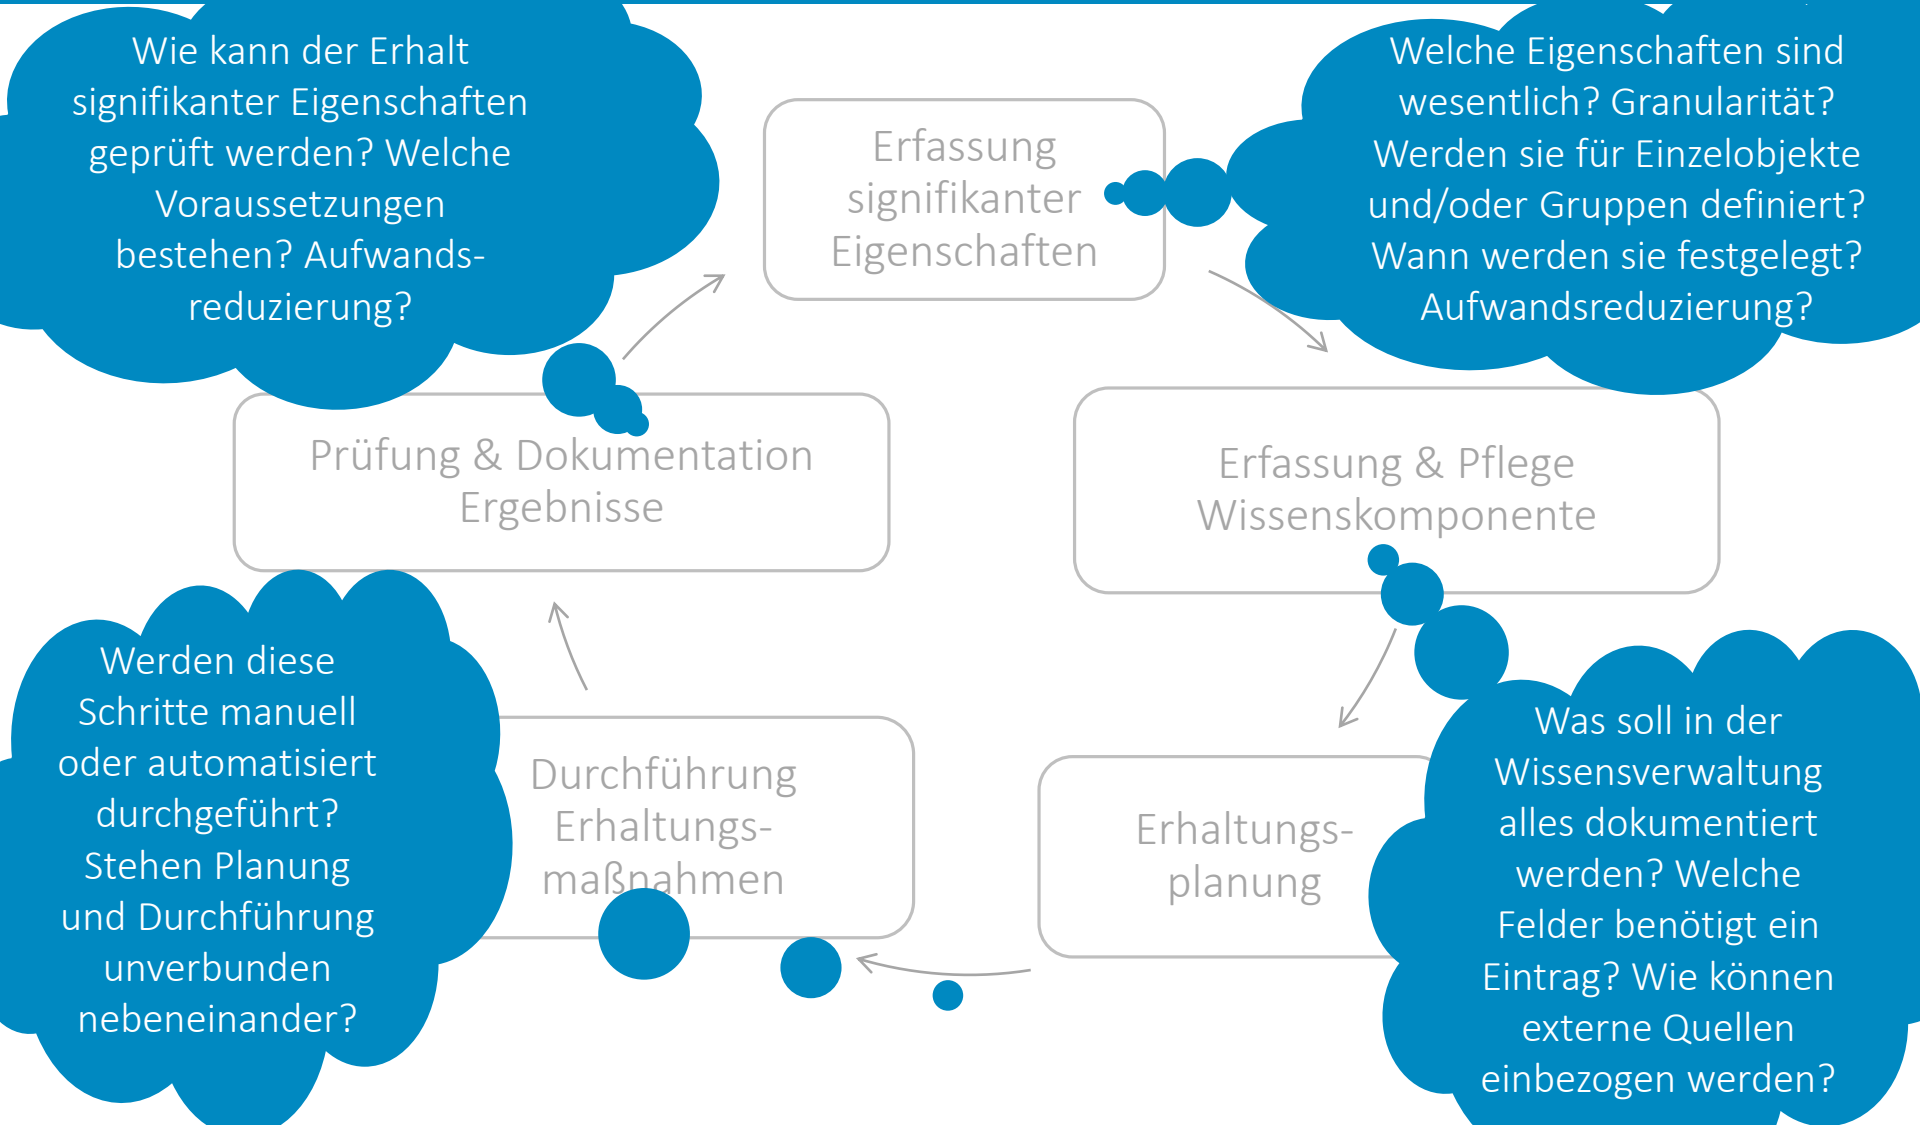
Wie kann der Erhalt signifikanter Eigenschaften geprüft werden? Welche Voraussetzungen bestehen? Aufwandsreduzierung?

Erfassung signifikanter Eigenschaften

Welche Eigenschaften sind wesentlich? Granularität? Werden sie für Einzelobjekte und/oder Gruppen definiert? Wann werden sie festgelegt? Aufwandsreduzierung?

Prüfung & Dokumentation Ergebnisse

Erfassung & Pflege Wissenskomponente

Werden diese Schritte manuell oder automatisiert durchgeführt? Stehen Planung und Durchführung unverbunden nebeneinander?

Durchführung Erhaltungsmaßnahmen

Erhaltungsplanung

Was soll in der Wissensverwaltung alles dokumentiert werden? Welche Felder benötigt ein Eintrag? Wie können externe Quellen einbezogen werden?